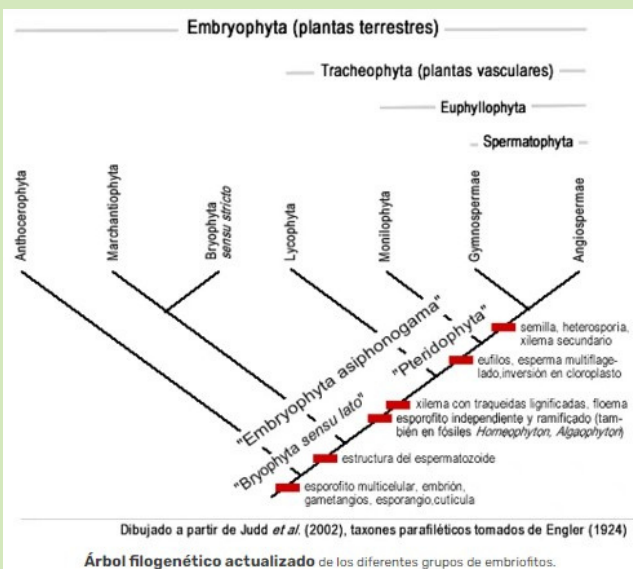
Embryophyta (plantas terrestres)

Tracheophyta (plantas vasculares)

Euphyllophyta

Spermatophyta

Anthocerophyta

Marchantiophyta

Bryophyta *sensu stricto*

Lycophyta

Monilophyta

Gymnospermae

Angiospermae

"Embryophyta asiphonogama"

"Pteridophyta"

"Bryophyta *sensu lato*"

semilla, heterosporia, xilema secundario

eufilos, esperma multiflagelado, inversión en cloroplasto

xilema con traqueidas lignificadas, floema

esporofito independiente y ramificado (también en fósiles *Horneophyton*, *Aglaophyton*)

estructura del espermatozoide

esporofito multicelular, embrión, gametangios, esporangio, cutícula

Dibujado a partir de Judd *et al.* (2002), taxones parafiléticos tomados de Engler (1924)

**Árbol filogenético actualizado** de los diferentes grupos de embriofitos.